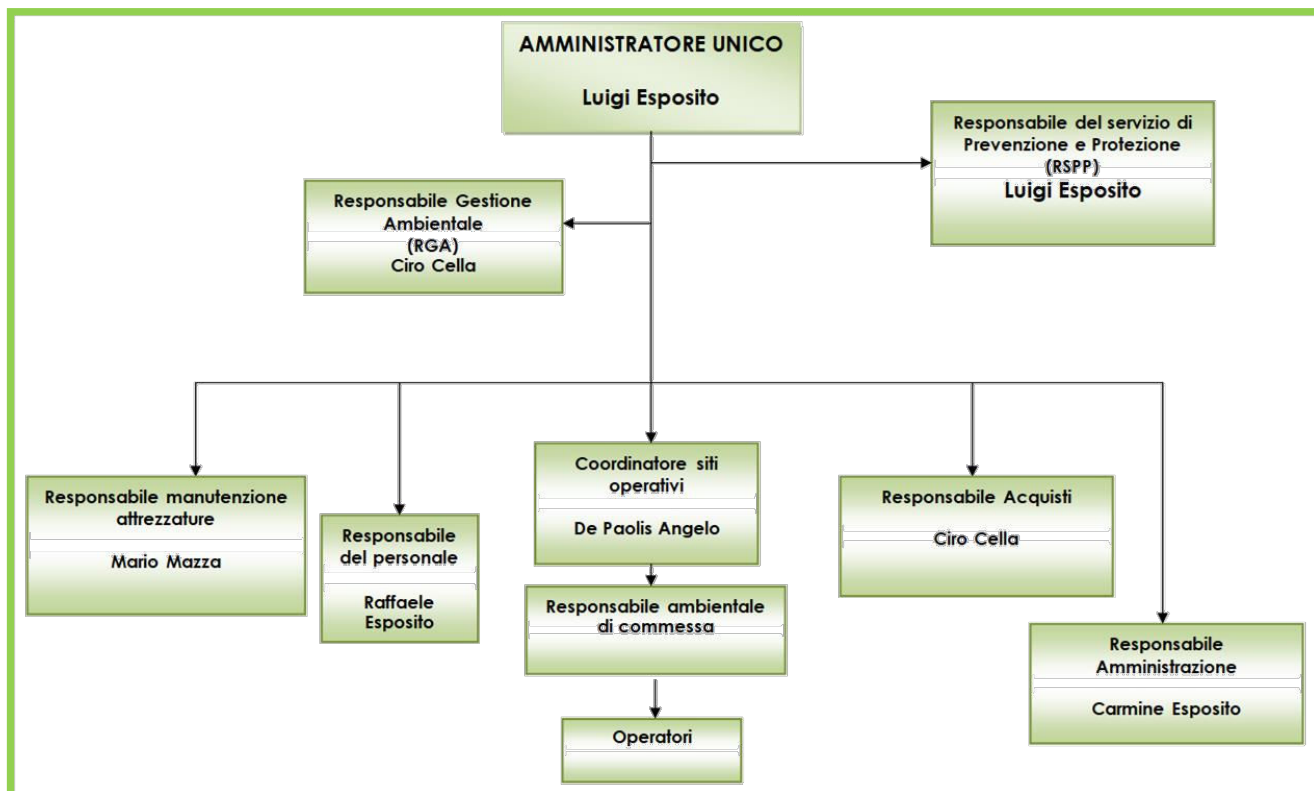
AMMINISTRATORE UNICO

Luigi Esposito

Responsabile del servizio di Prevenzione e Protezione (RSPP)
Luigi Esposito

Responsabile Gestione Ambientale (RGA)
Ciro Cella

Responsabile manutenzione attrezzature
Mario Mazza

Responsabile del personale
Raffaele Esposito

Coordinatore siti operativi
De Paolis Angelo

Responsabile ambientale di commessa

Operatori

Responsabile Acquisti
Ciro Cella

Responsabile Amministrazione
Carmine Esposito